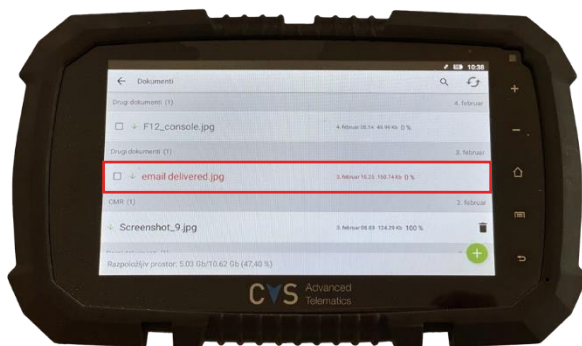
10:38

Dokumenti

Drugi dokumenti (1)
4. februar

F12_console.jpg
4. februar 08:14 46.44 Kb 0 %

Drugi dokumenti (1)
3. februar

email delivered.jpg
3. februar 16:23 100.74 Kb 0 %

CMR (1)
3. februar

Screenshot_9.jpg
3. februar 08:03 104.39 Kb 100 %

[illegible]

Razpoložljiv prostor: 5.03 Gb/10.62 Gb (47,40 %)

CVS Advanced Telematics